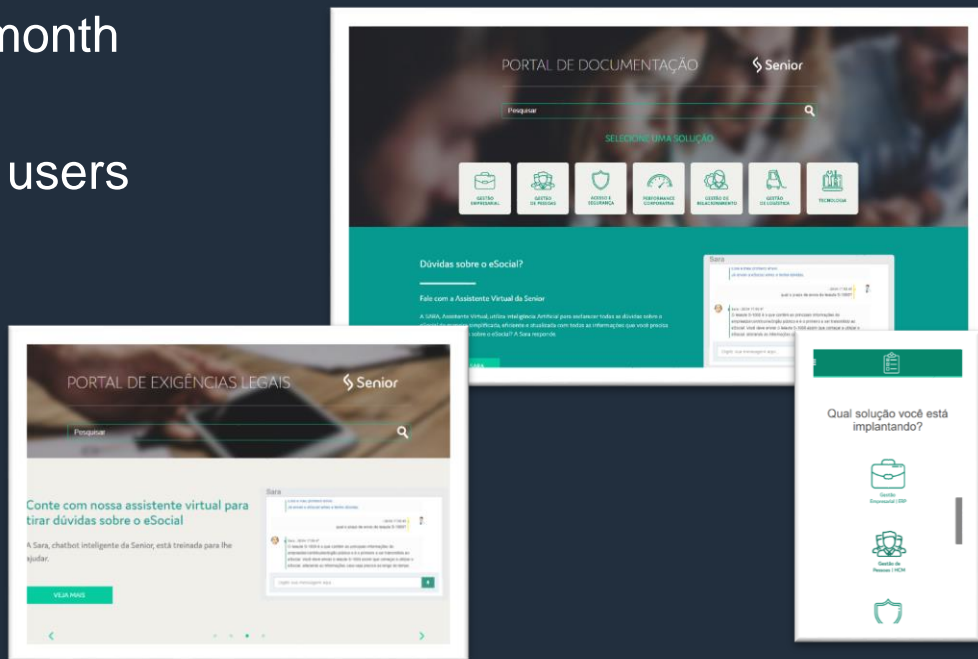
month

users

PORTAL DE DOCUMENTAÇÃO

Senior

Pesquisar

SELECIONE UMA SOLUÇÃO

GESTÃO EMPRESARIAL

GESTÃO DE PESSOAS

ACESSO E SEGURANÇA

PERFORMANCE CORPORATIVA

GESTÃO DE RELACIONAMENTO

GESTÃO DE LOGÍSTICA

TECNOLOGIA

Dúvidas sobre o eSocial?

Fale com a Assistente Virtual da Senior

A SARA, Assistente Virtual, utiliza inteligência Artificial para esclarecer todas as dúvidas sobre o eSocial de maneira simplificada, eficiente e atualizada com todas as informações que você precisa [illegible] sobre o eSocial? A Sara responde.

Sara

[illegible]

PORTAL DE EXIGÊNCIAS LEGAIS

Senior

Pesquisar

Conte com nossa assistente virtual para tirar dúvidas sobre o eSocial

A Sara, chatbot inteligente da Senior, está treinada para lhe ajudar.

VEJA MAIS

Sara

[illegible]

Qual solução você está implantando?

Gestão Empresarial | ERP

Gestão de Pessoas | HCM